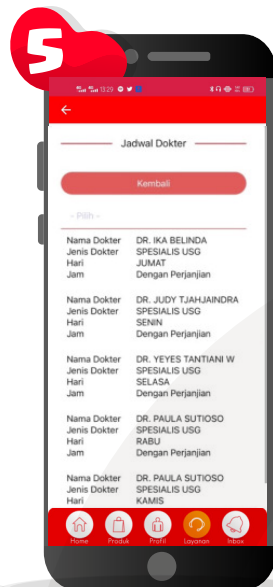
S

13:29

Jadwal Dokter

Kembali

- Pilih -

Nama Dokter DR. IKA BELINDA
Jenis Dokter SPESIALIS USG
Hari JUMAT
Jam Dengan Perjanjian

Nama Dokter DR. JUDY TJAHJAINDRA
Jenis Dokter SPESIALIS USG
Hari SENIN
Jam Dengan Perjanjian

Nama Dokter DR. YEYES TANTIANI W
Jenis Dokter SPESIALIS USG
Hari SELASA
Jam Dengan Perjanjian

Nama Dokter DR. PAULA SUTIOSO
Jenis Dokter SPESIALIS USG
Hari RABU
Jam Dengan Perjanjian

Nama Dokter DR. PAULA SUTIOSO
Jenis Dokter SPESIALIS USG
Hari KAMIS

Home Produk Profil Layanan Inbox